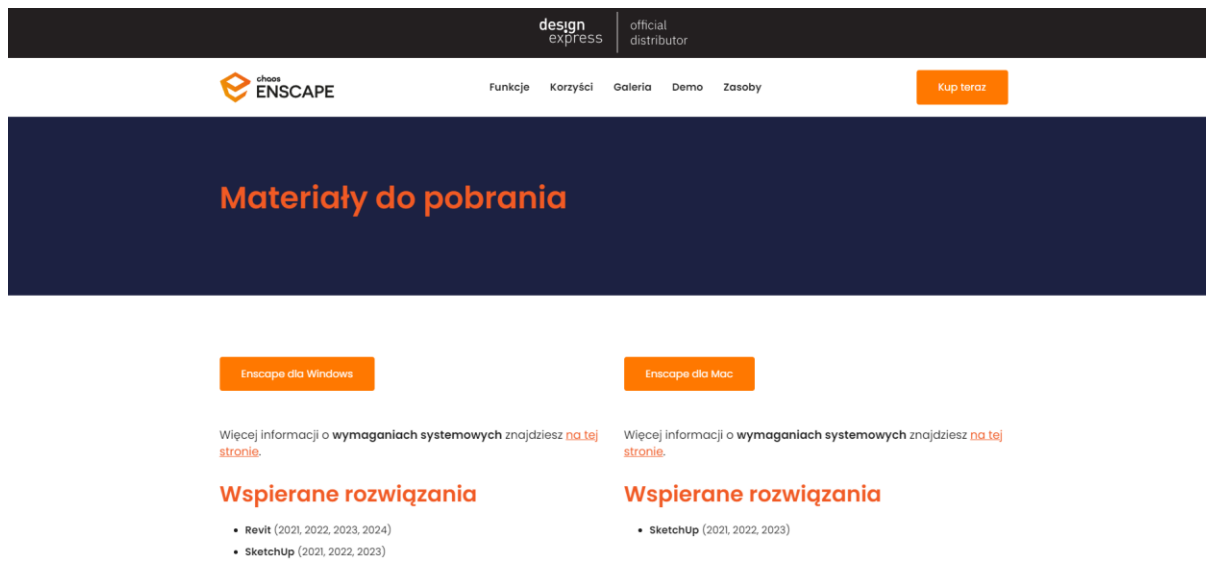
design express | official distributor

chaos ENSCAPE

Funkcje Korzyści Galeria Demo Zasoby

Kup teraz

Materiały do pobrania

Enscape dla Windows

Więcej informacji o **wymaganiach systemowych** znajdziesz na tej stronie.

Wspierane rozwiązania

- **Revit** (2021, 2022, 2023, 2024)
- **SketchUp** (2021, 2022, 2023)

Enscape dla Mac

Więcej informacji o **wymaganiach systemowych** znajdziesz na tej stronie.

Wspierane rozwiązania

- **SketchUp** (2021, 2022, 2023)